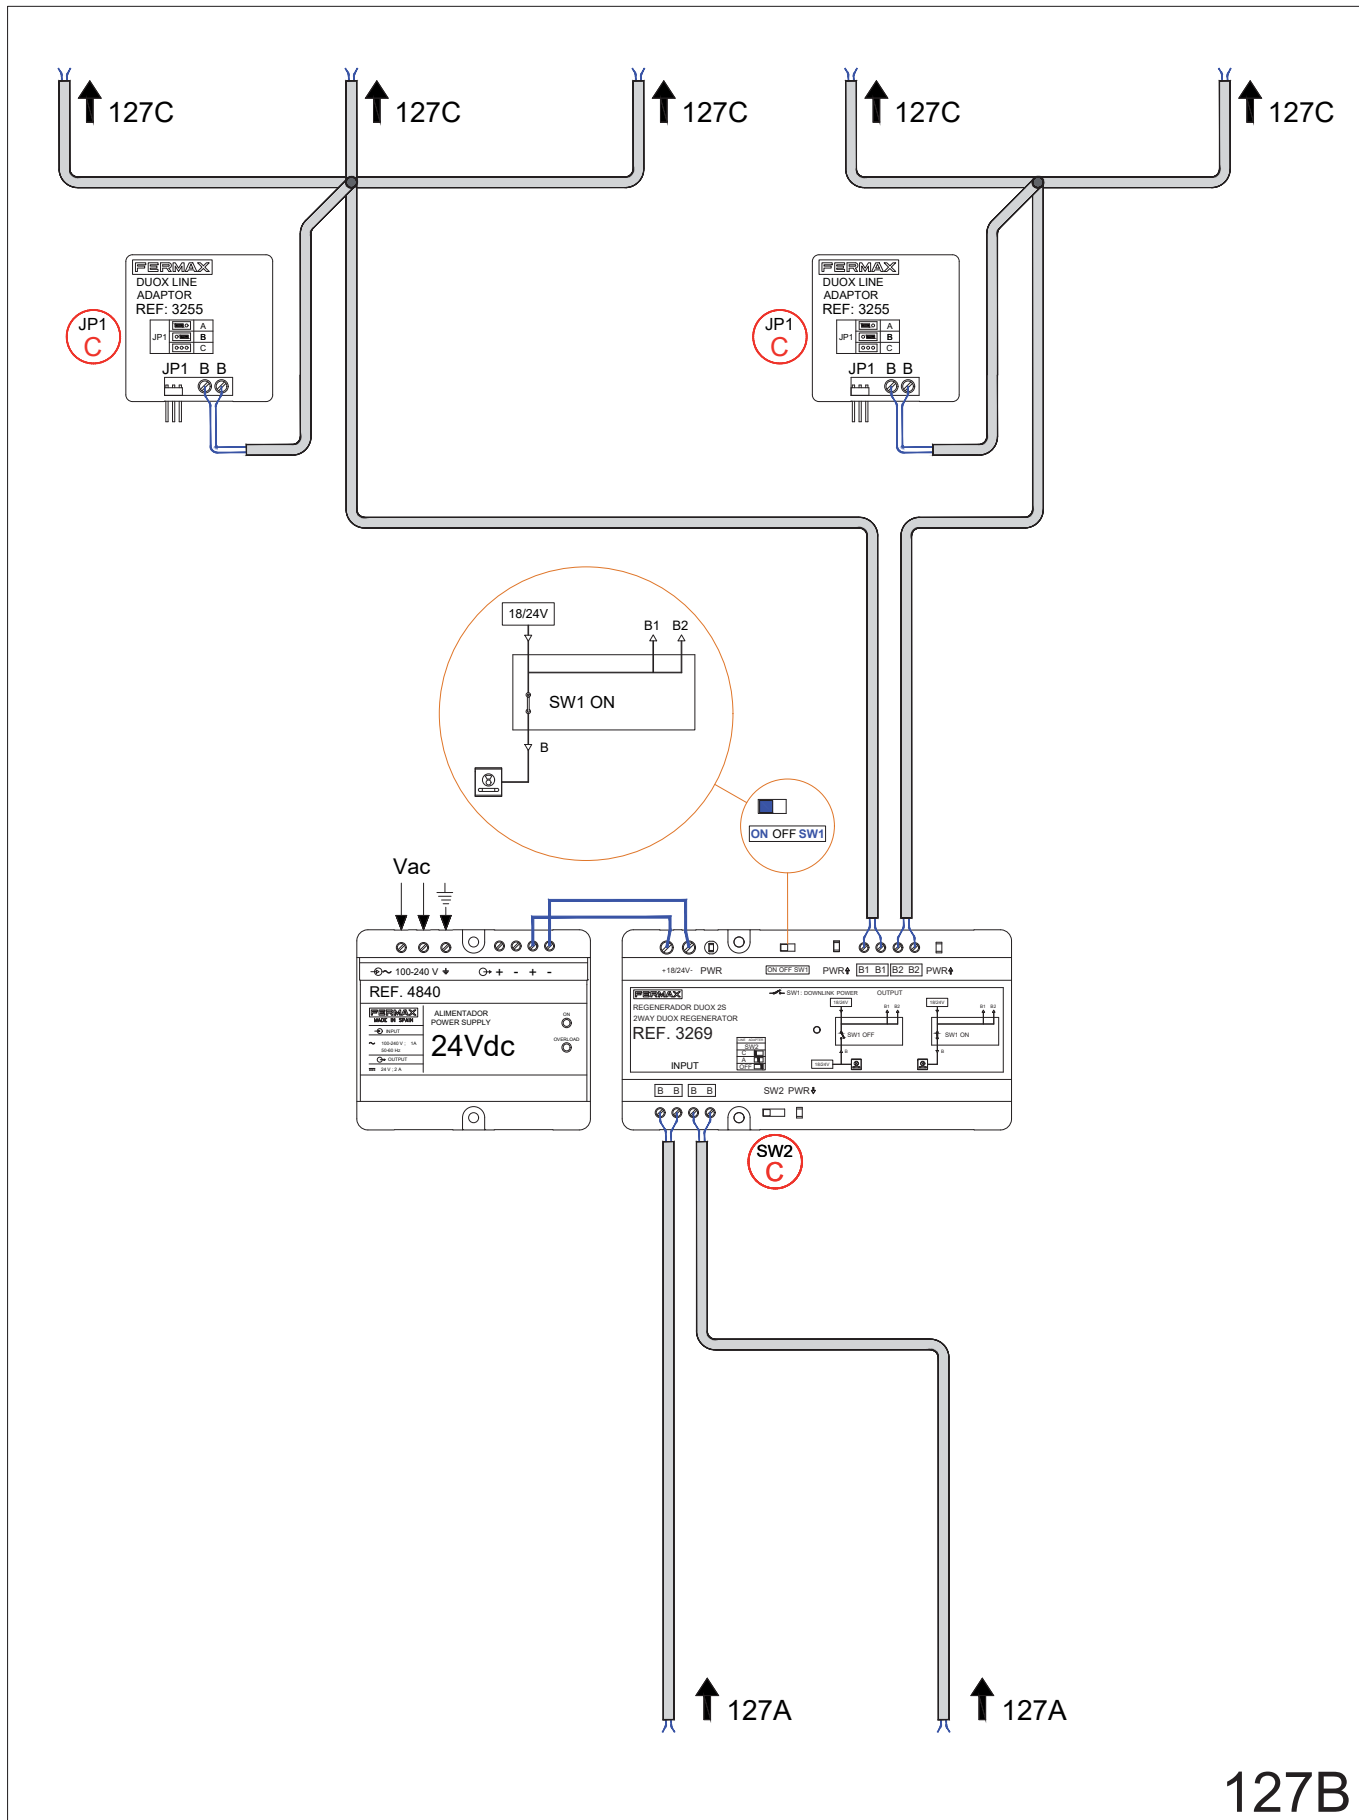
127C 127C 127C 127C 127C

FERMAX
DUOX LINE ADAPTOR
REF: 3255
JP1
A
B
C
JP1 B B
JP1
C

FERMAX
DUOX LINE ADAPTOR
REF: 3255
JP1
A
B
C
JP1 B B
JP1
C

18/24V
B1 B2
SW1 ON
B

ON OFF SW1

Vac

100-240 V
+ - + -
REF. 4840
FERMAX
ALIMENTADOR POWER SUPPLY
24Vdc
ON
OVERLOAD
INPUT
OUTPUT

+18/24V- PWR
ON OFF SW1
PWR
B1 B1 B2 B2 PWR
FERMAX
SW1 : DOWNLINK POWER
OUTPUT
REGENERADOR DUOX 2S
2WAY DUOX REGENERATOR
REF. 3269
SW1 OFF
SW1 ON
INPUT
SW2
B B B B
SW2 PWR

SW2
C

127A 127A

127B